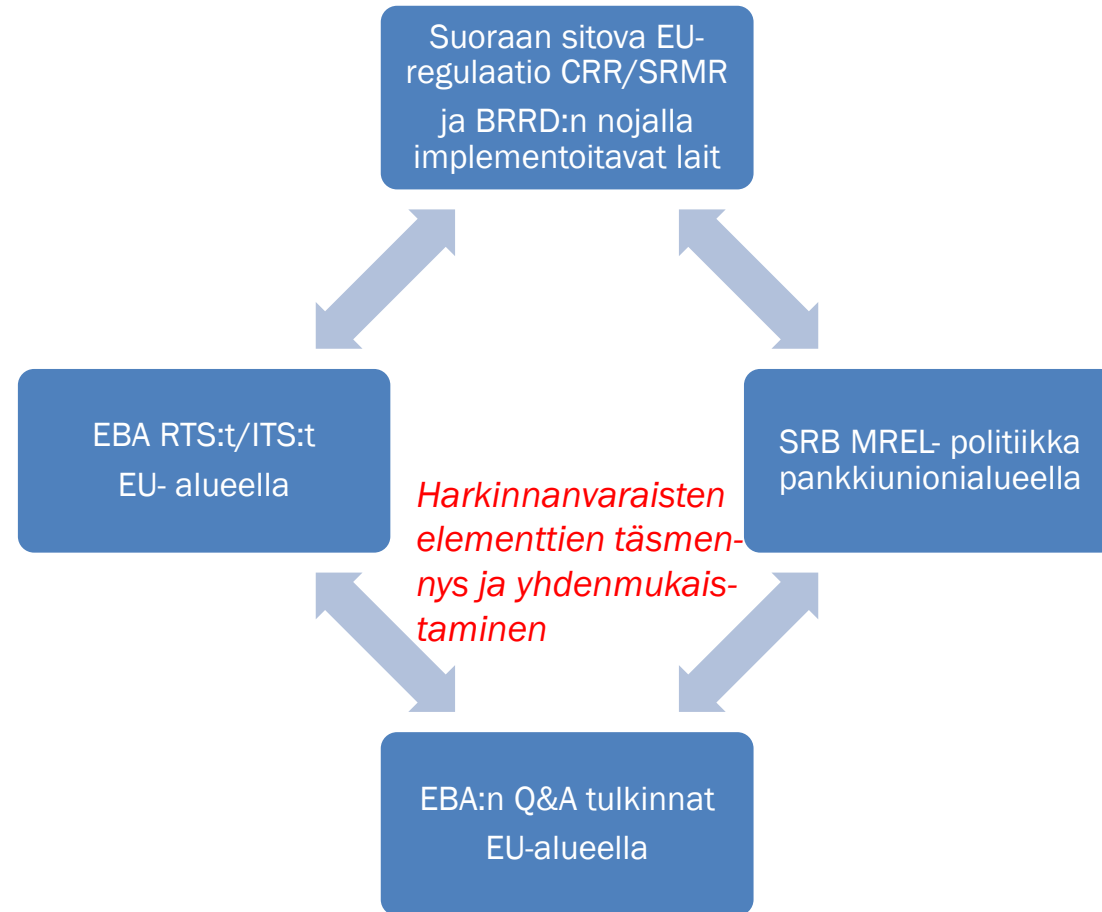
Suoraan sitova EU-regulaatio CRR/SRMR

ja BRRD:n nojalla implementoitavat lait

EBA RTS:t/ITS:t

EU- alueella

SRB MREL- politiikka pankkiunionialueella

Harkinnanvaraisten elementtien täsmennys ja yhdenmukaistaminen

EBA:n Q&A tulkinnat

EU-alueella